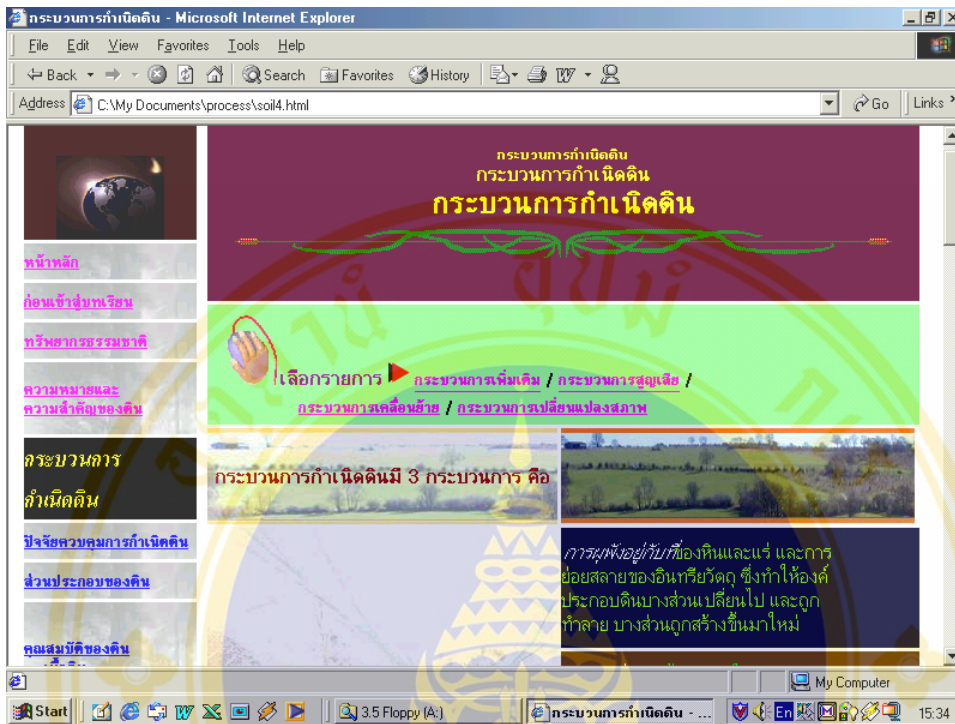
กระบวนการกำเนิดดิน - Microsoft Internet Explorer

File Edit View Favorites Tools Help

Back Search Favorites History

Address C:\My Documents\process\soil4.html Go Links

กระบวนการกำเนิดดิน
กระบวนการกำเนิดดิน
กระบวนการกำเนิดดิน

หน้าหลัก

ก่อนเข้าสู่บทเรียน

ทรัพยากรธรรมชาติ

ความหมายและความสำคัญของดิน

กระบวนการกำเนิดดิน

ปัจจัยควบคุมการกำเนิดดิน

ส่วนประกอบของดิน

คุณสมบัติของดิน

เลือกรายการ กระบวนการเพิ่มเติม / กระบวนการสูญเสีย / กระบวนการเคลื่อนย้าย / กระบวนการเปลี่ยนแปลงสภาพ

กระบวนการกำเนิดดินมี 3 กระบวนการ คือ

การผุพังอยู่กับที่ของหินและแร่ และการย่อยสลายของอินทรีย์วัตถุ ซึ่งทำให้องค์ประกอบดินบางส่วนเปลี่ยนไป และถูกทำลาย บางส่วนถูกสร้างขึ้นมาใหม่

My Computer

Start 3.5 Floppy (A:) กระบวนการกำเนิดดิน - ... En 15:34